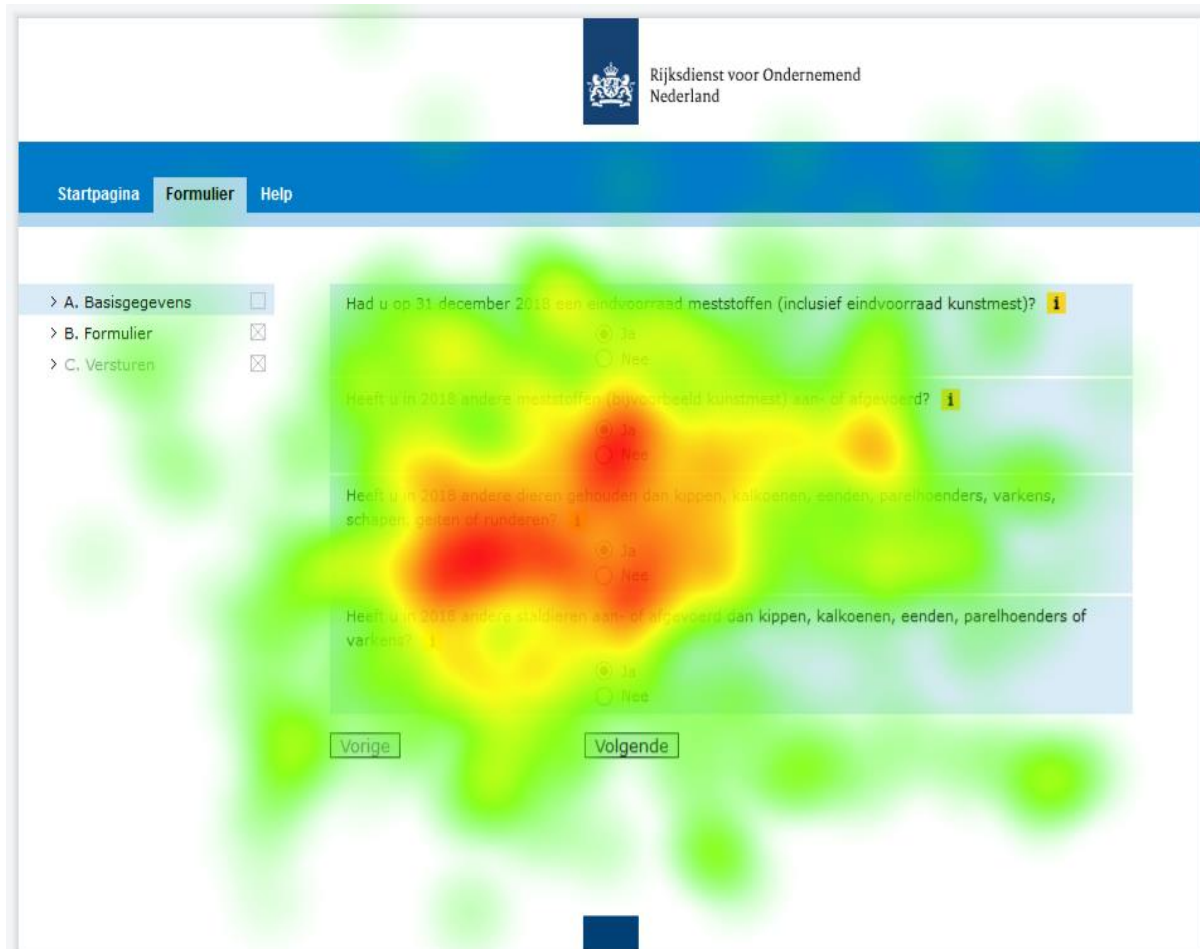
Rijksdienst voor Ondernemend Nederland

Startpagina Formulier Help

> A. Basisgegevens
> B. Formulier
> C. Versturen

Had u op 31 december 2018 een eindvoorraad meststoffen (inclusief eindvoorraad kunstmest)? i
Ja
Nee

Heeft u in 2018 andere meststoffen (bijvoorbeeld kunstmest) aan- of afgevoerd? i
Ja
Nee

Heeft u in 2018 andere dieren gehouden dan kippen, kalkoenen, eenden, parelhoenders, varkens, schapen, geiten of runderen? i
Ja
Nee

Heeft u in 2018 andere staldieren aan- of afgevoerd dan kippen, kalkoenen, eenden, parelhoenders of varkens? i
Ja
Nee

Vorige
Volgende